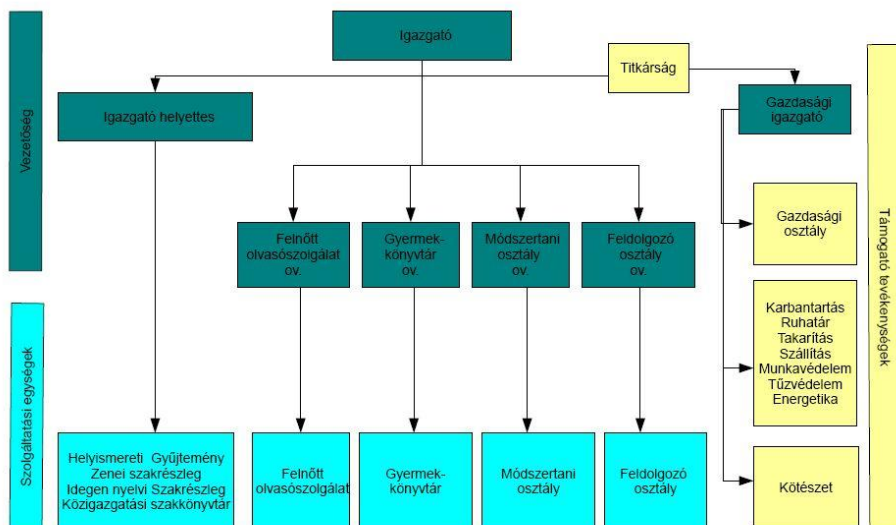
Vezetőség

Igazgató

Titkárság

Igazgató helyettes

Gazdasági igazgató

Felnőtt olvasószolgálat ov.

Gyermek-könyvtár ov.

Módszertani osztály ov.

Feldolgozó osztály ov.

Támogató tevékenységek

Gazdasági osztály

Karbantartás
Ruhatár
Takarítás
Szállítás
Munkavédelem
Tűzvédelem
Energetika

Szolgáltatási egységek

Helyismereti Gyűjtemény
Zenei szakrészleg
Idegen nyelvi Szakrészleg
Közigazgatási szakkönyvtár

Felnőtt olvasószolgálat

Gyermek-könyvtár

Módszertani osztály

Feldolgozó osztály

Kötészet